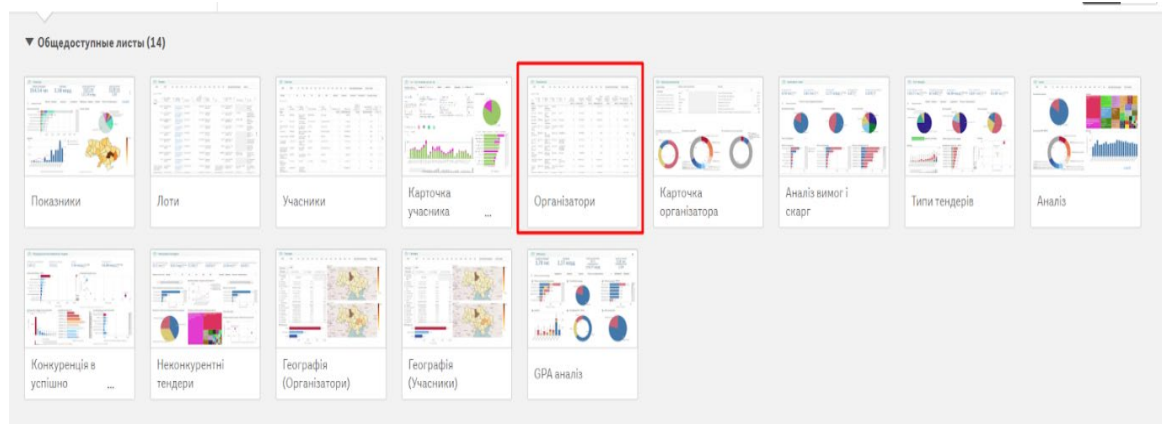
▼ Общедоступные листы (14)

Показники

Лоти

Учасники

Карточка учасника ...

Організатори

Карточка організатора

Аналіз вимог і скарг

Типи тендерів

Аналіз

Конкуренція в успішно ...

Неконкурентні тендери

Географія (Організатори)

Географія (Учасники)

GPA аналіз